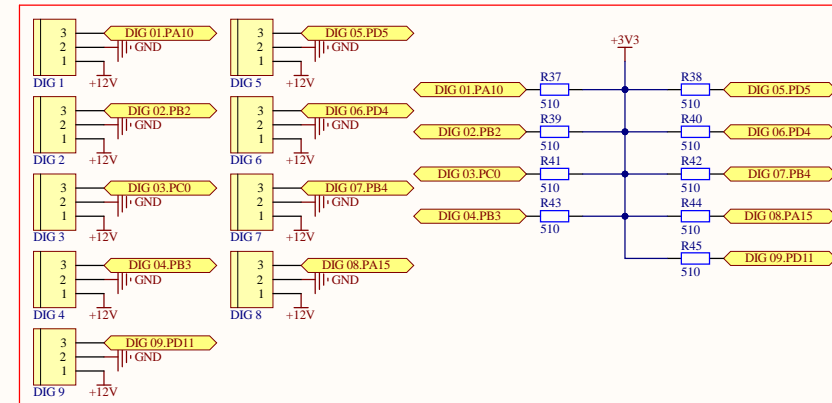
3
2
1
DIG 1
DIG 01.PA10
GND
+12V

3
2
1
DIG 5
DIG 05.PD5
GND
+12V

3
2
1
DIG 2
DIG 02.PB2
GND
+12V

3
2
1
DIG 6
DIG 06.PD4
GND
+12V

3
2
1
DIG 3
DIG 03.PC0
GND
+12V

3
2
1
DIG 7
DIG 07.PB4
GND
+12V

3
2
1
DIG 4
DIG 04.PB3
GND
+12V

3
2
1
DIG 8
DIG 08.PA15
GND
+12V

3
2
1
DIG 9
DIG 09.PD11
GND
+12V

+3V3

DIG 01.PA10
R37
510
R38
510
DIG 05.PD5

DIG 02.PB2
R39
510
R40
510
DIG 06.PD4

DIG 03.PC0
R41
510
R42
510
DIG 07.PB4

DIG 04.PB3
R43
510
R44
510
DIG 08.PA15

R45
510
DIG 09.PD11